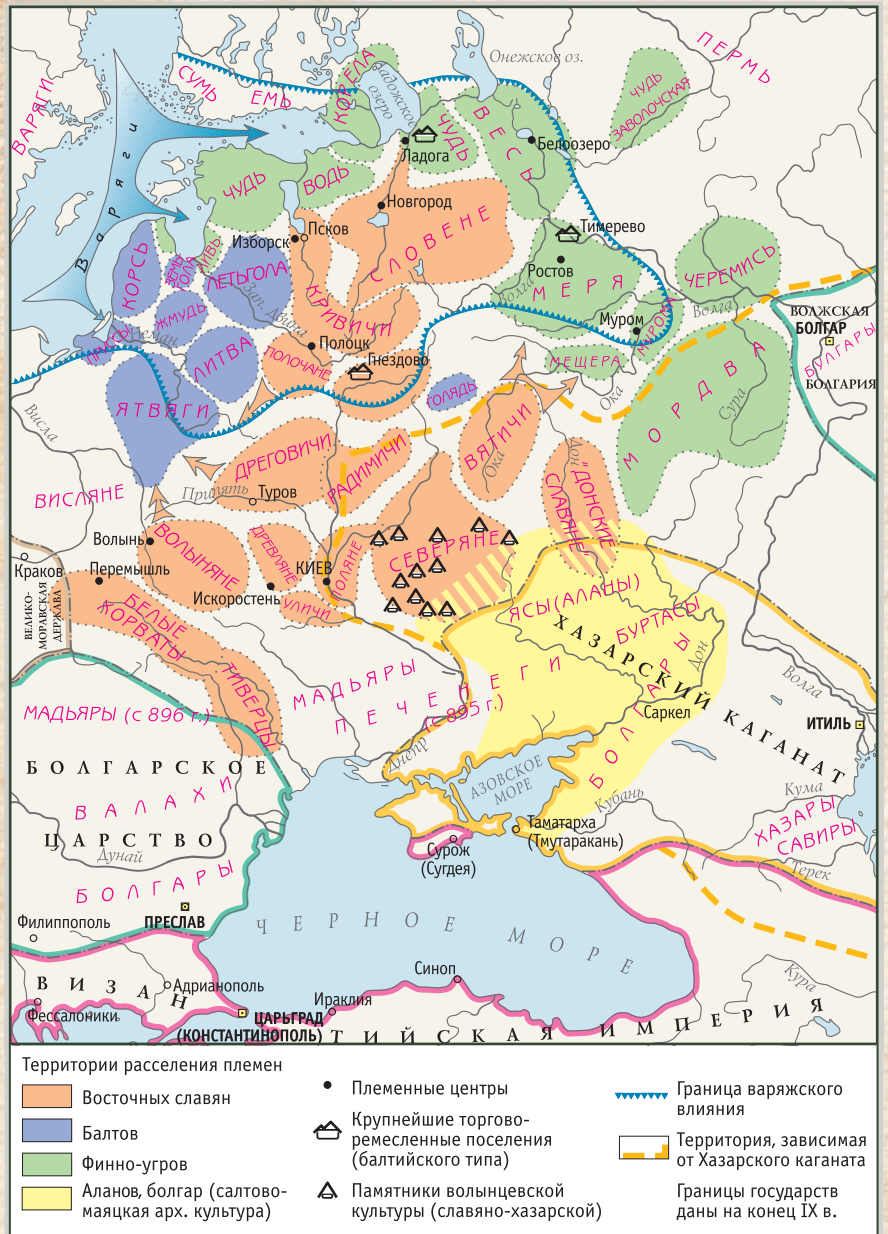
ВАРЯГИ
СУМЬ
ЕМЬ
КОРЕЛА
Ладожское озеро
Онежское оз.
ЧУДЬ
ВЕСЬ
ПЕРМЬ
ЧУДЬ ЗАВОЛОЧСКАЯ
Ладога
Белоозеро
Варяги
ЧУДЬ
ВОДЬ
Новгород
СЛОВЕНЕ
Тимерево
Изборск
Псков
ЛИВЬ
КОРСЬ
ЗЕМГОЛА
ЛЕТЬГОЛА
Зап. Двина
КРИВИЧИ
Ростов
МЕРЯ
ЧЕРЕМИСЬ
Волга
ВОЖСКАЯ БОЛГАР
Муром
МУРОМА
БУЛГАРЫ
ЖМУДЬ
ЛИТВА
Полоцк
ПОЛОЧАНЕ
Гнездово
МЕЩЕРА
ВОЛЖСКАЯ БОЛГАРИЯ
Неман
Висла
ЯТВЯГИ
ГОЛЯДЬ
Ока
Сура
МОРДВА
ДРЕГОВИЧИ
РАДИМИЧИ
ВЯТИЧИ
Дон
ДОНСКИЕ СЛАВЯНЕ
ВИСЛЯНЕ
Припять
Туров
Волынь
ВОЛЫНЯНЕ
ДРЕВЛЯНЕ
ПОЛЯНЕ
СЕВЕРЯНЕ
Краков
Перемышль
КИЕВ
Искоростень
УЛИЧИ
ЯСЫ(АЛАНЫ)
ВЕЛИКО-МОРАВСКАЯ ДЕРЖАВА
БЕЛЫЕ ХОРВАТЫ
БУРТАСЫ
ХАЗАРСКИЙ КАГАНАТ
ТИВЕРЦЫ
МАДЬЯРЫ
ПЕЧЕНЕГИ (с 895 г.)
Дон
МАДЬЯРЫ (с 896 г.)
Саркел
ИТИЛЬ
Волга
Днепр
БОЛГАРЫ
БОЛГАРСКОЕ
ВАЛАХИ
АЗОВСКОЕ МОРЕ
Кума
ЦАРСТВО
Дунай
Кубань
Таматарха (Тмутаракань)
ХАЗАРЫ
САВИРЫ
Сурож (Сугдея)
Терек
БОЛГАРЫ
Филиппополь
ПРЕСЛАВ
ЧЕРНОЕ МОРЕ
Кура
ВИЗАНТИЙСКАЯ ИМПЕРИЯ
Адрианополь
Синоп
Фессалоники
Ираклия
ЦАРЬГРАД (КОНСТАНТИНОПОЛЬ)

Территории расселения племен
Восточных славян
Балтов
Финно-угров
Аланов, болгар (салтово-маяцкая арх. культура)
Племенные центры
Крупнейшие торгово-ремесленные поселения (балтийского типа)
Памятники волынцевской культуры (славяно-хазарской)
Граница варяжского влияния
Территория, зависимая от Хазарского каганата
Границы государств даны на конец IX в.